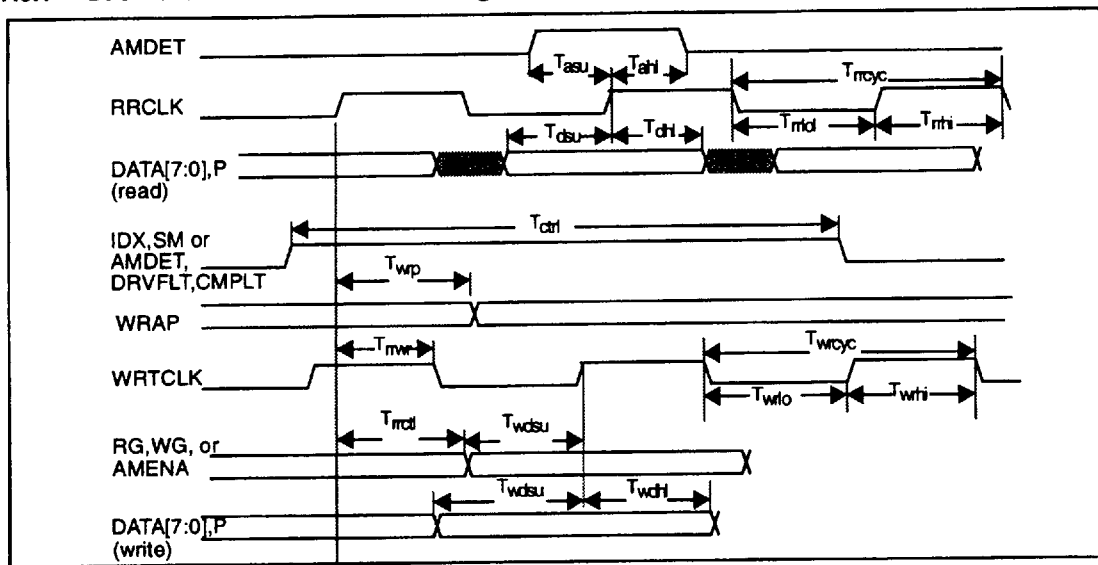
AMDET

$T_{asu}$ $T_{ahl}$ $T_{rrcyc}$

RRCLK

$T_{dsu}$ $T_{dhl}$ $T_{rrlol}$ $T_{rrhi}$

DATA[7:0],P (read)

$T_{ctrl}$

IDX,SM or AMDET, DRVFLT,CMPLT

$T_{wrp}$

WRAP

$T_{rrwr}$ $T_{wrcyc}$

WRTCLK

$T_{wrlo}$ $T_{wrhi}$

$T_{rrctl}$ $T_{wdsu}$

RG,WG, or AMENA

$T_{wdsu}$ $T_{wdhl}$

DATA[7:0],P (write)